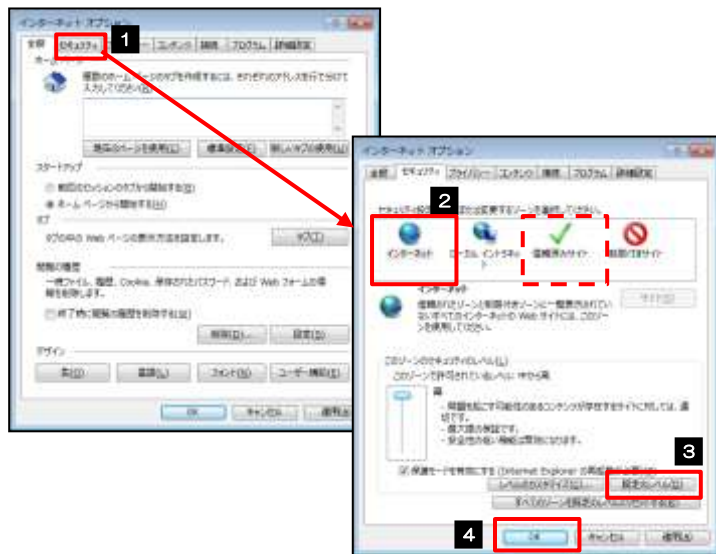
インターネット オプション

全般 セキュリティ プライバシー コンテンツ 接続 プログラム 詳細設定

1

ホームページ

複数のホーム ページのタブを作成するには、それぞれのアドレスを行で分けて入力してください(R)。

現在のページを使用(C) 標準設定(F) 新しいタブの使用(U)

スタートアップ

前回のセッションのタブから開始する(B)

ホーム ページから開始する(H)

タブ

タブの中の Web ページの表示方法を設定します。 タブ(T)

閲覧の履歴

一時ファイル、履歴、Cookie、保存されたパスワード、および Web フォームの情報を削除します。

終了時に閲覧の履歴を削除する(W)

削除(D)... 設定(S)

デザイン

色(O) 言語(L) フォント(N) ユーザー補助(E)

OK キャンセル 適用(A)

インターネット オプション

全般 セキュリティ プライバシー コンテンツ 接続 プログラム 詳細設定

2

セキュリティ設定を表示または変更するゾーンを選択してください。

インターネット ローカル イントラネット 信頼済みサイト 制限付きサイト

インターネット

信頼されたゾーンと制限付きゾーンに一覧表示されていないすべてのインターネットの Web サイトには、このゾーンを使用してください。

サイト(S)

このゾーンのセキュリティのレベル(L)

このゾーンで許可されているレベル: 中から高

中高

有害な可能性がある内容のコンテンツが存在するサイトに対しては、適切です。

- 警告の前に確認をします。

- 安全性の低いコンテンツはダウンロードされません。

3

保護モードを有効にする (Internet Explorer の再起動が必要)(P)

レベルのカスタマイズ(C)... 既定のレベル(D)

すべてのゾーンを既定のレベルにリセットする(R)

4

OK キャンセル 適用(A)